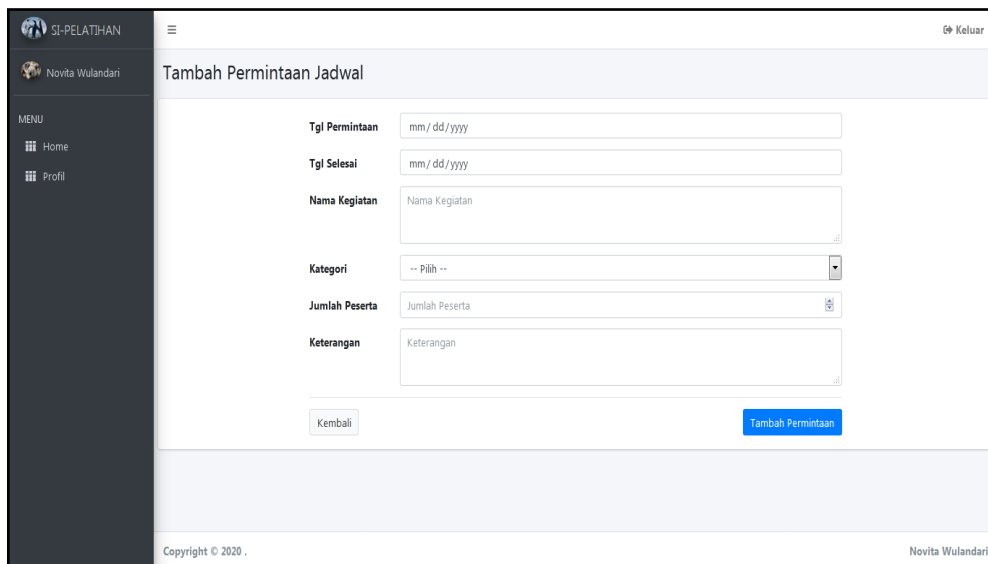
SI-PELATIHAN

Novita Wulandari

MENU

Home

Profil

≡

Keluar

Tambah Permintaan Jadwal

Tgl Permintaan mm/dd/yyyy

Tgl Selesai mm/dd/yyyy

Nama Kegiatan Nama Kegiatan

Kategori -- Pilih --

Jumlah Peserta Jumlah Peserta

Keterangan Keterangan

Kembali

Tambah Permintaan

Copyright © 2020 .

Novita Wulandari